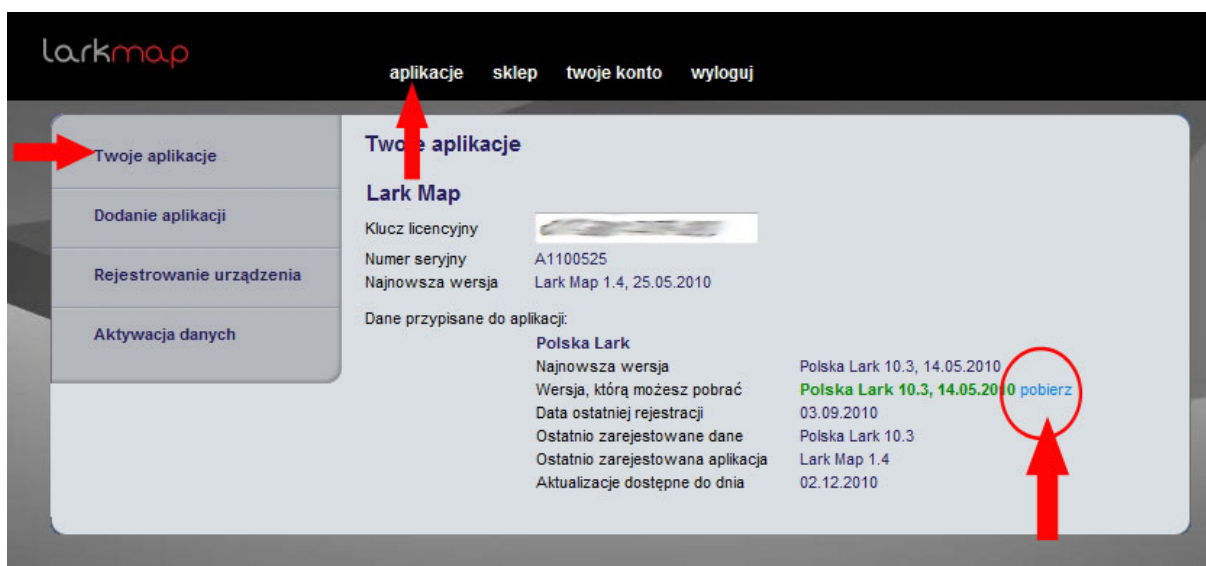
larkmap

aplikacje sklep twoje konto wyloguj

Twoje aplikacje

Dodanie aplikacji

Rejestrowanie urządzenia

Aktywacja danych

Twoje aplikacje

Lark Map

| | |
|---|---|
| Klucz licencyjny | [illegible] |
| Numer seryjny | A1100525 |
| Najnowsza wersja | Lark Map 1.4, 25.05.2010 |

Dane przypisane do aplikacji:

Polska Lark

| | |
|---|---|
| Najnowsza wersja | Polska Lark 10.3, 14.05.2010 |
| Wersja, którą możesz pobrać | Polska Lark 10.3, 14.05.2010 pobierz |
| Data ostatniej rejestracji | 03.09.2010 |
| Ostatnio zarejestowane dane | Polska Lark 10.3 |
| Ostatnio zarejestowana aplikacja | Lark Map 1.4 |
| Aktualizacje dostępne do dnia | 02.12.2010 |